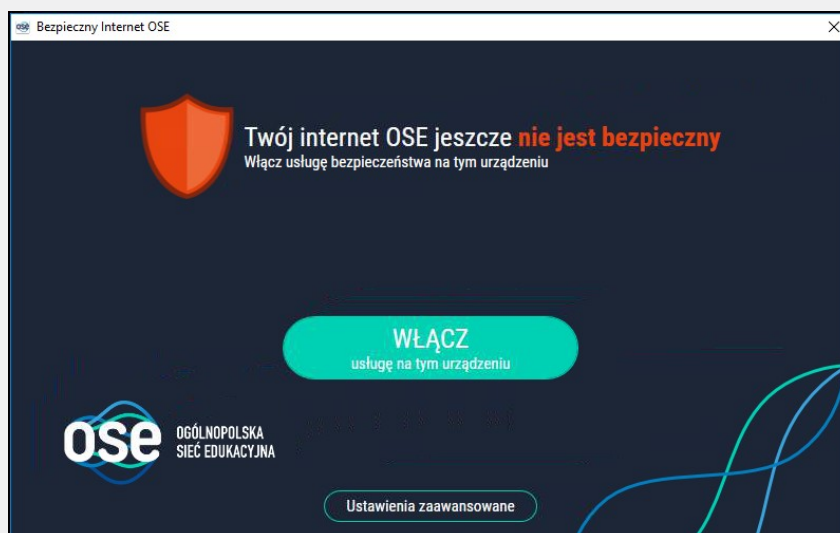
Bezpieczny Internet OSE

Twój internet OSE jeszcze nie jest bezpieczny
Włącz usługę bezpieczeństwa na tym urządzeniu

WŁĄCZ
usługę na tym urządzeniu

ose OGÓLNOPOLSKA SIEĆ EDUKACYJNA

Ustawienia zaawansowane